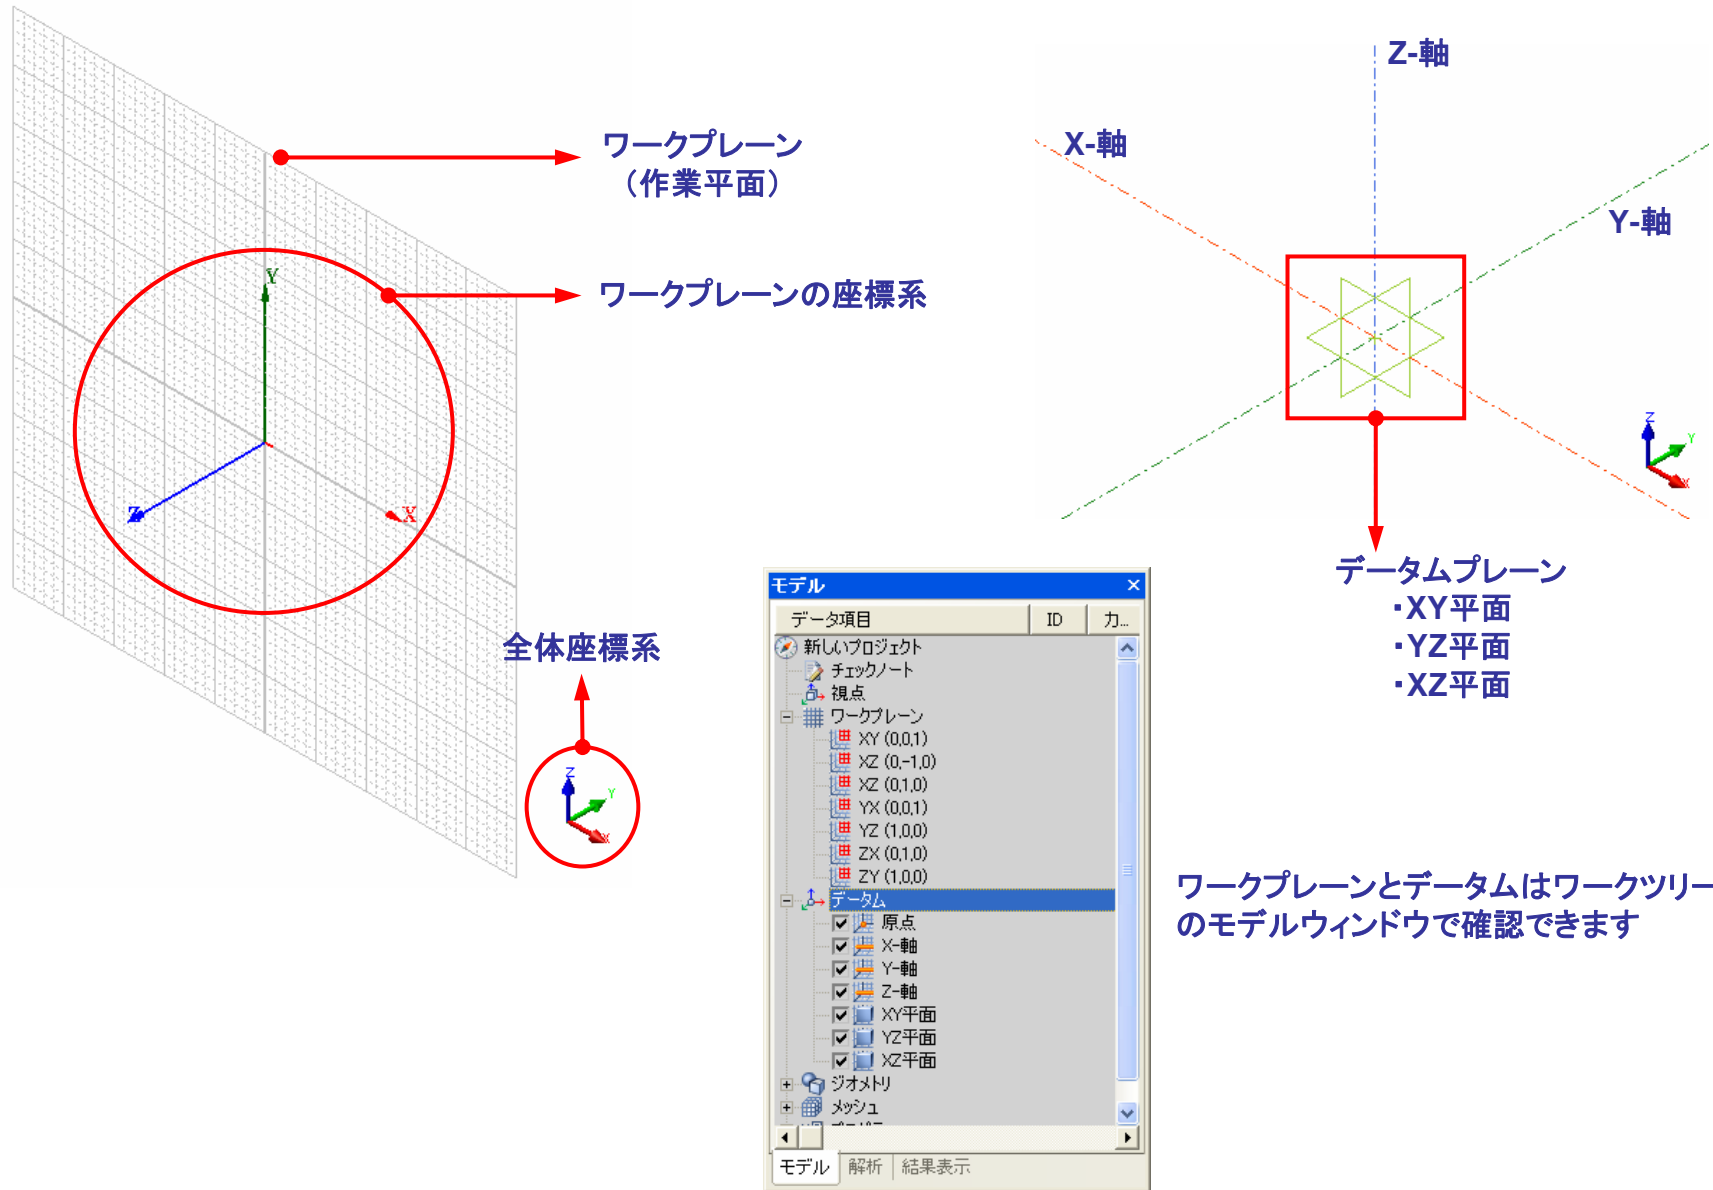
Y

Z

X

ワークプレーン
（作業平面）

ワークプレーンの座標系

全体座標系

Z
Y
X

Z-軸

X-軸

Y-軸

Z
Y
X

データムプレーン
・XY平面
・YZ平面
・XZ平面

モデル ×

| データ項目 | ID | カ... |
|---|---|---|

新しいプロジェクト
チェックノート
視点
ワークプレーン
XY (0,0,1)
XZ (0,-1,0)
XZ (0,1,0)
YX (0,0,1)
YZ (1,0,0)
ZX (0,1,0)
ZY (1,0,0)
データム
原点
X-軸
Y-軸
Z-軸
XY平面
YZ平面
XZ平面
ジオメトリ
メッシュ
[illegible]

モデル 解析 結果表示

ワークプレーンとデータムはワークツリーのモデルウィンドウで確認できます